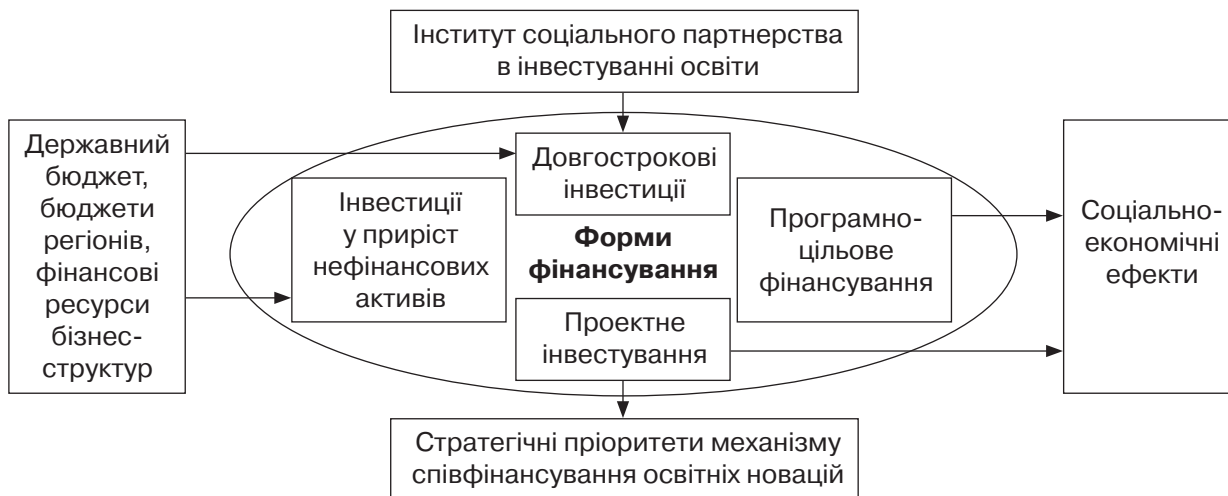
Інститут соціального партнерства в інвестуванні освіти

Державний бюджет, бюджети регіонів, фінансові ресурси бізнес-структур

Довгострокові інвестиції

Інвестиції у приріст нефінансових активів

Форми фінансування

Програмно-цільове фінансування

Проектне інвестування

Соціально-економічні ефекти

Стратегічні пріоритети механізму співфінансування освітніх новацій